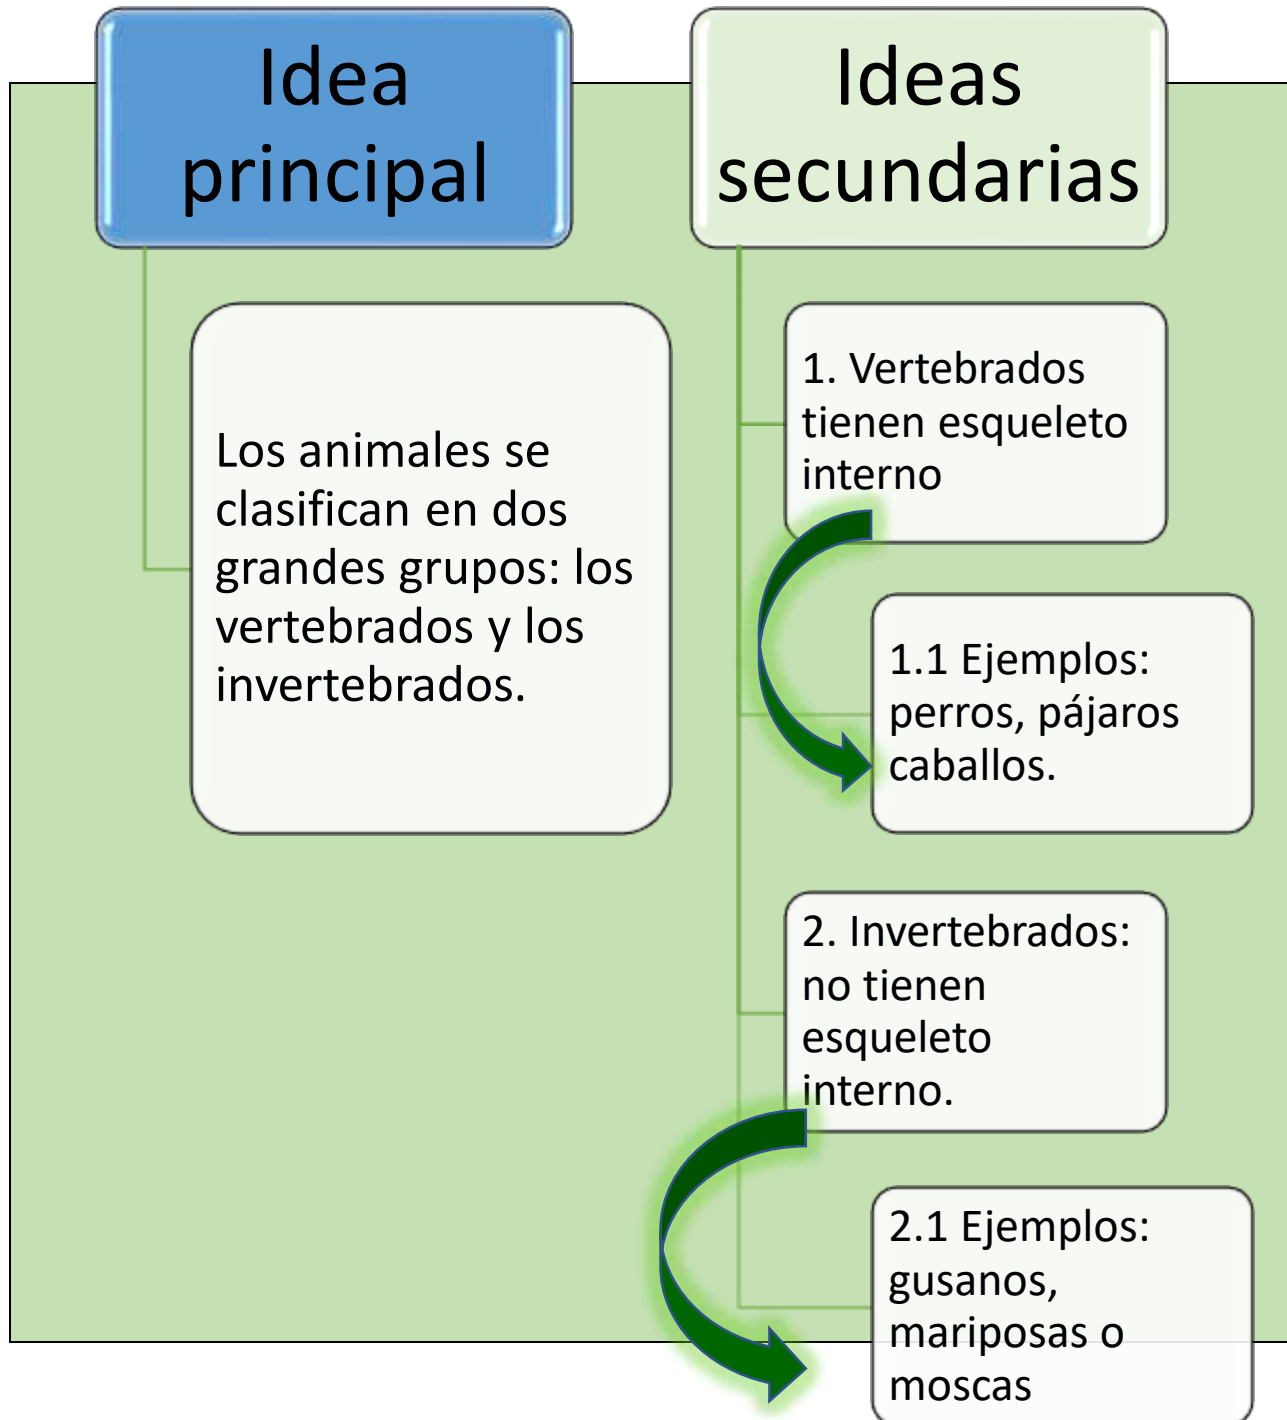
Idea principal

Ideas secundarias

Los animales se clasifican en dos grandes grupos: los vertebrados y los invertebrados.

1. Vertebrados tienen esqueleto interno

1.1 Ejemplos: perros, pájaros caballos.

2. Invertebrados: no tienen esqueleto interno.

2.1 Ejemplos: gusanos, mariposas o moscas